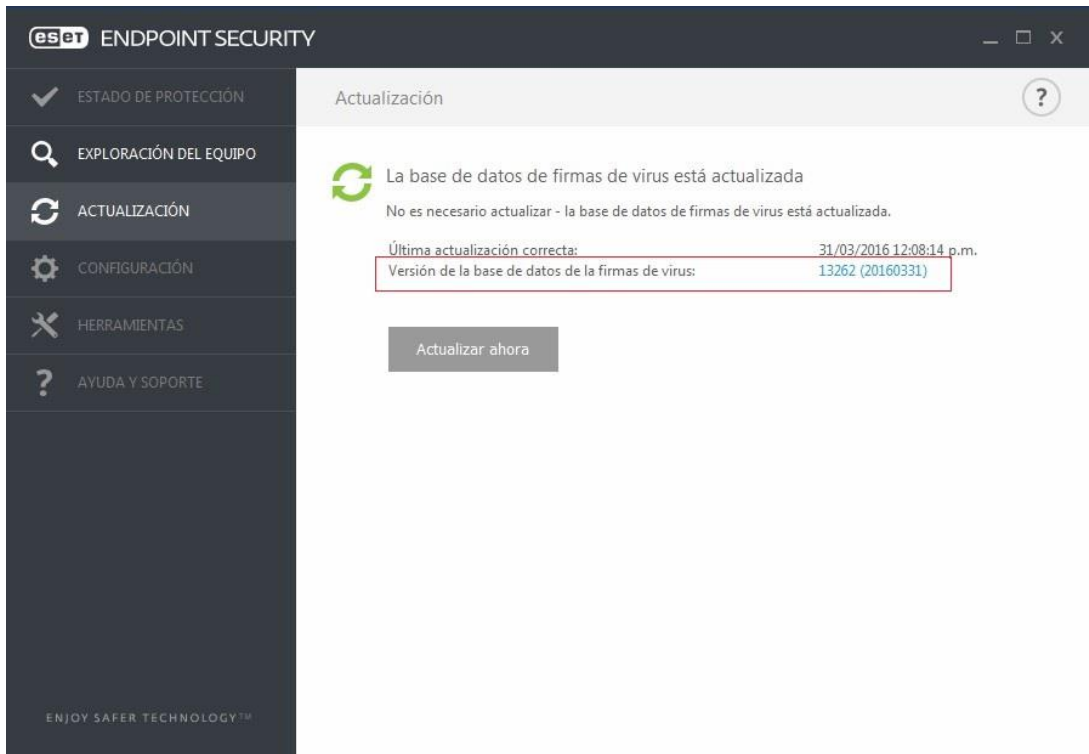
eset ENDPOINT SECURITY

ESTADO DE PROTECCIÓN
EXPLORACIÓN DEL EQUIPO
ACTUALIZACIÓN
CONFIGURACIÓN
HERRAMIENTAS
AYUDA Y SOPORTE

ENJOY SAFER TECHNOLOGY™

Actualización

?

La base de datos de firmas de virus está actualizada

No es necesario actualizar - la base de datos de firmas de virus está actualizada.

Última actualización correcta: 31/03/2016 12:08:14 p.m.
Versión de la base de datos de la firmas de virus: 13262 (20160331)

Actualizar ahora